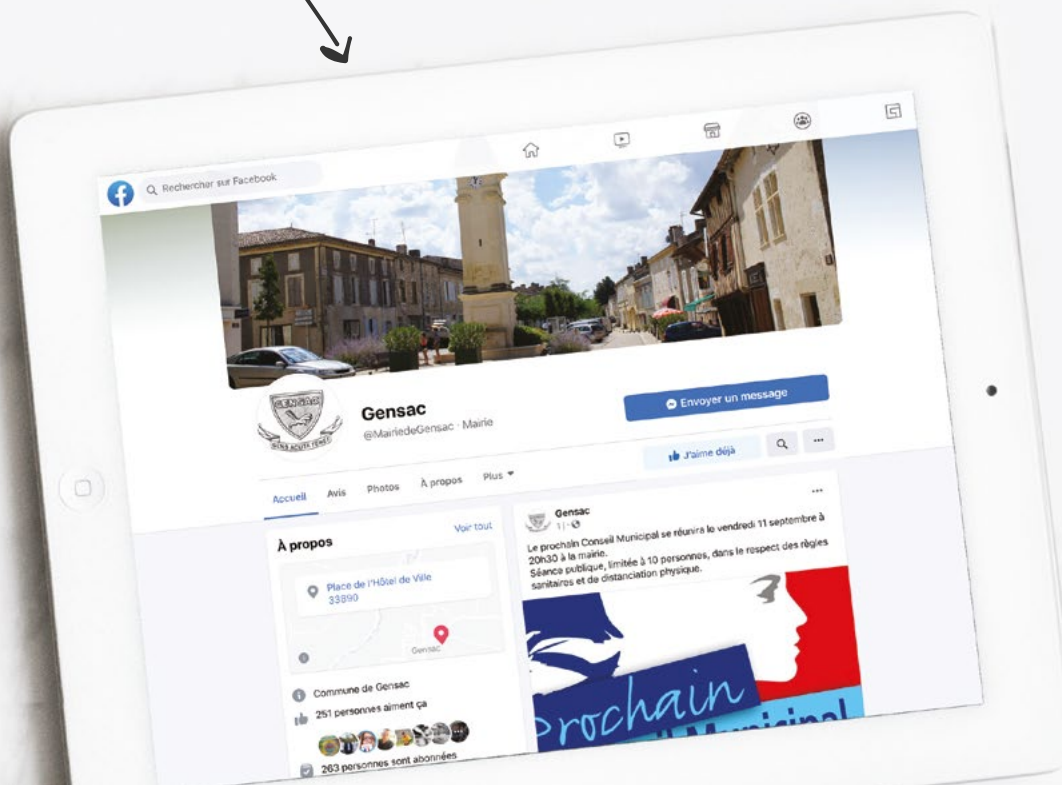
Rechercher sur Facebook

Gensac
@MairiedeGensac · Mairie

Envoyer un message

J'aime déjà

Accueil Avis Photos À propos Plus

À propos
Voir tout

Place de l'Hôtel de Ville 33890

Gensac

Commune de Gensac
251 personnes aiment ça
263 personnes sont abonnées

Gensac
1j ·

Le prochain Conseil Municipal se réunira le vendredi 11 septembre à 20h30 à la mairie.
Séance publique, limitée à 10 personnes, dans le respect des règles sanitaires et de distanciation physique.

Prochain
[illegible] Municipal